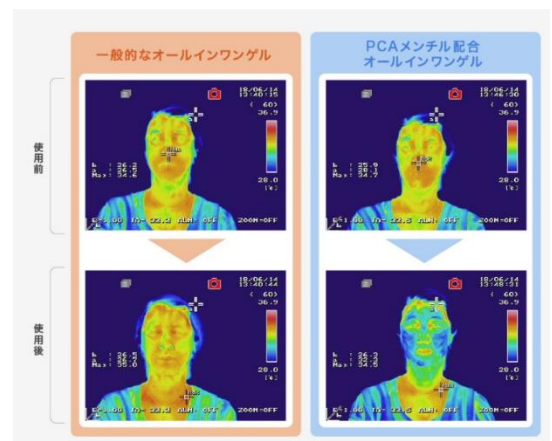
一般的なオールインワンゲル

PCAメンチル配合
オールインワンゲル

使用前

使用後

18/06/14
13:40:15
( 60)
36.9
28.0
(℃)
ZOOM=OFF

18/06/14
13:46:30
( 60)
36.9
28.0
(℃)
ZOOM=OFF

18/06/14
13:40:44
( 60)
36.9
28.0
(℃)
ZOOM=OFF

18/06/14
13:48:31
( 60)
36.9
28.0
(℃)
ZOOM=OFF